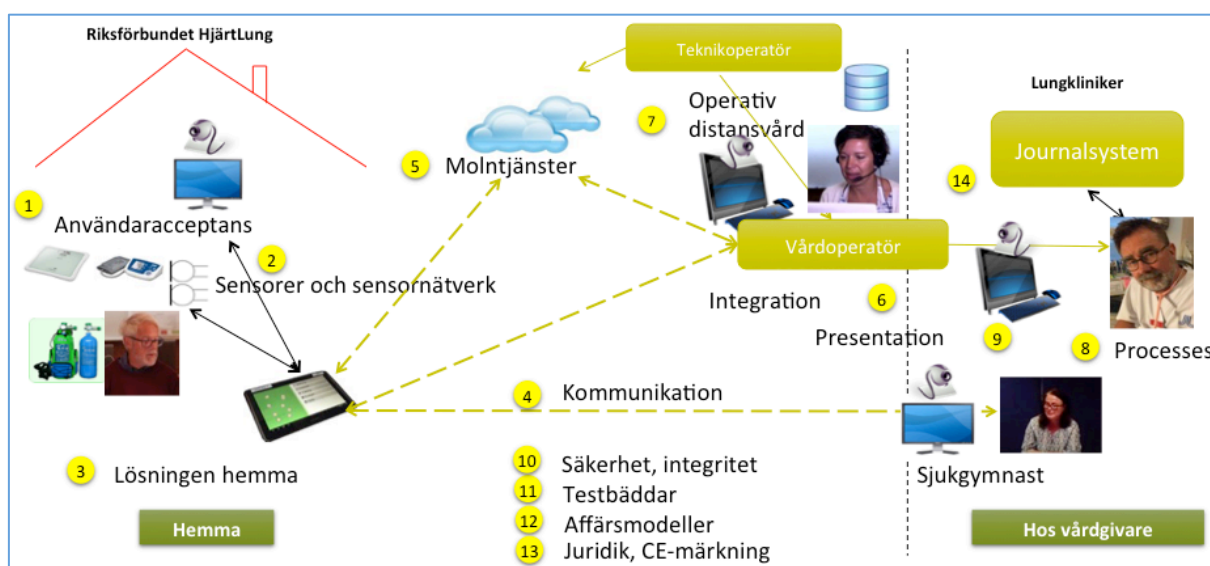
Riksförbundet HjärtLung

1
Användaracceptans

2
Sensorer och sensornätverk

3
Lösningen hemma

Hemma

5
Molntjänster

Teknikoperatör

7
Operativ distansvård

Vårdoperatör

Integration

6

Presentation

4
Kommunikation

10 Säkerhet, integritet
11 Testbäddar
12 Affärsmodeller
13 Juridik, CE-märkning

Lungkliniker

Journalsystem

14

9

8
Processes

Sjukgymnast

Hos vårdgivare